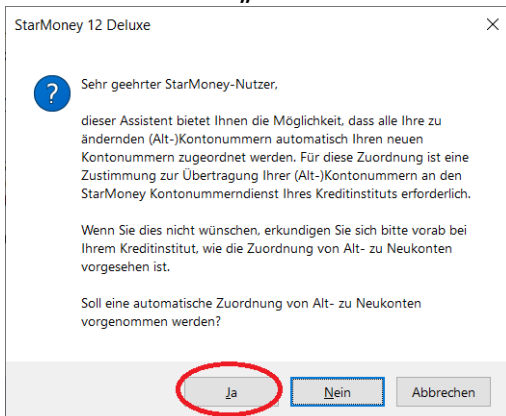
StarMoney 12 Deluxe

Sehr geehrter StarMoney-Nutzer,

dieser Assistent bietet Ihnen die Möglichkeit, dass alle Ihre zu ändernden (Alt-)Kontonummern automatisch Ihren neuen Kontonummern zugeordnet werden. Für diese Zuordnung ist eine Zustimmung zur Übertragung Ihrer (Alt-)Kontonummern an den StarMoney Kontonummerndienst Ihres Kreditinstituts erforderlich.

Wenn Sie dies nicht wünschen, erkundigen Sie sich bitte vorab bei Ihrem Kreditinstitut, wie die Zuordnung von Alt- zu Neukonten vorgesehen ist.

Soll eine automatische Zuordnung von Alt- zu Neukonten vorgenommen werden?

Ja | Nein | Abbrechen